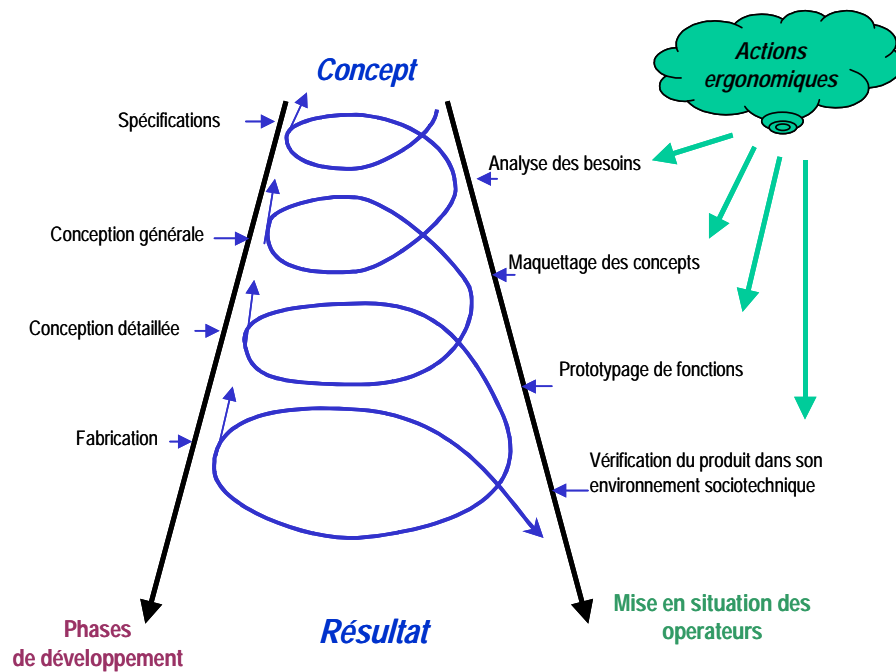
Concept

Actions ergonomiques

Spécifications

Analyse des besoins

Conception générale

Maquettage des concepts

Conception détaillée

Prototypage de fonctions

Fabrication

Vérification du produit dans son environnement sociotechnique

Phases de développement

Résultat

Mise en situation des operateurs